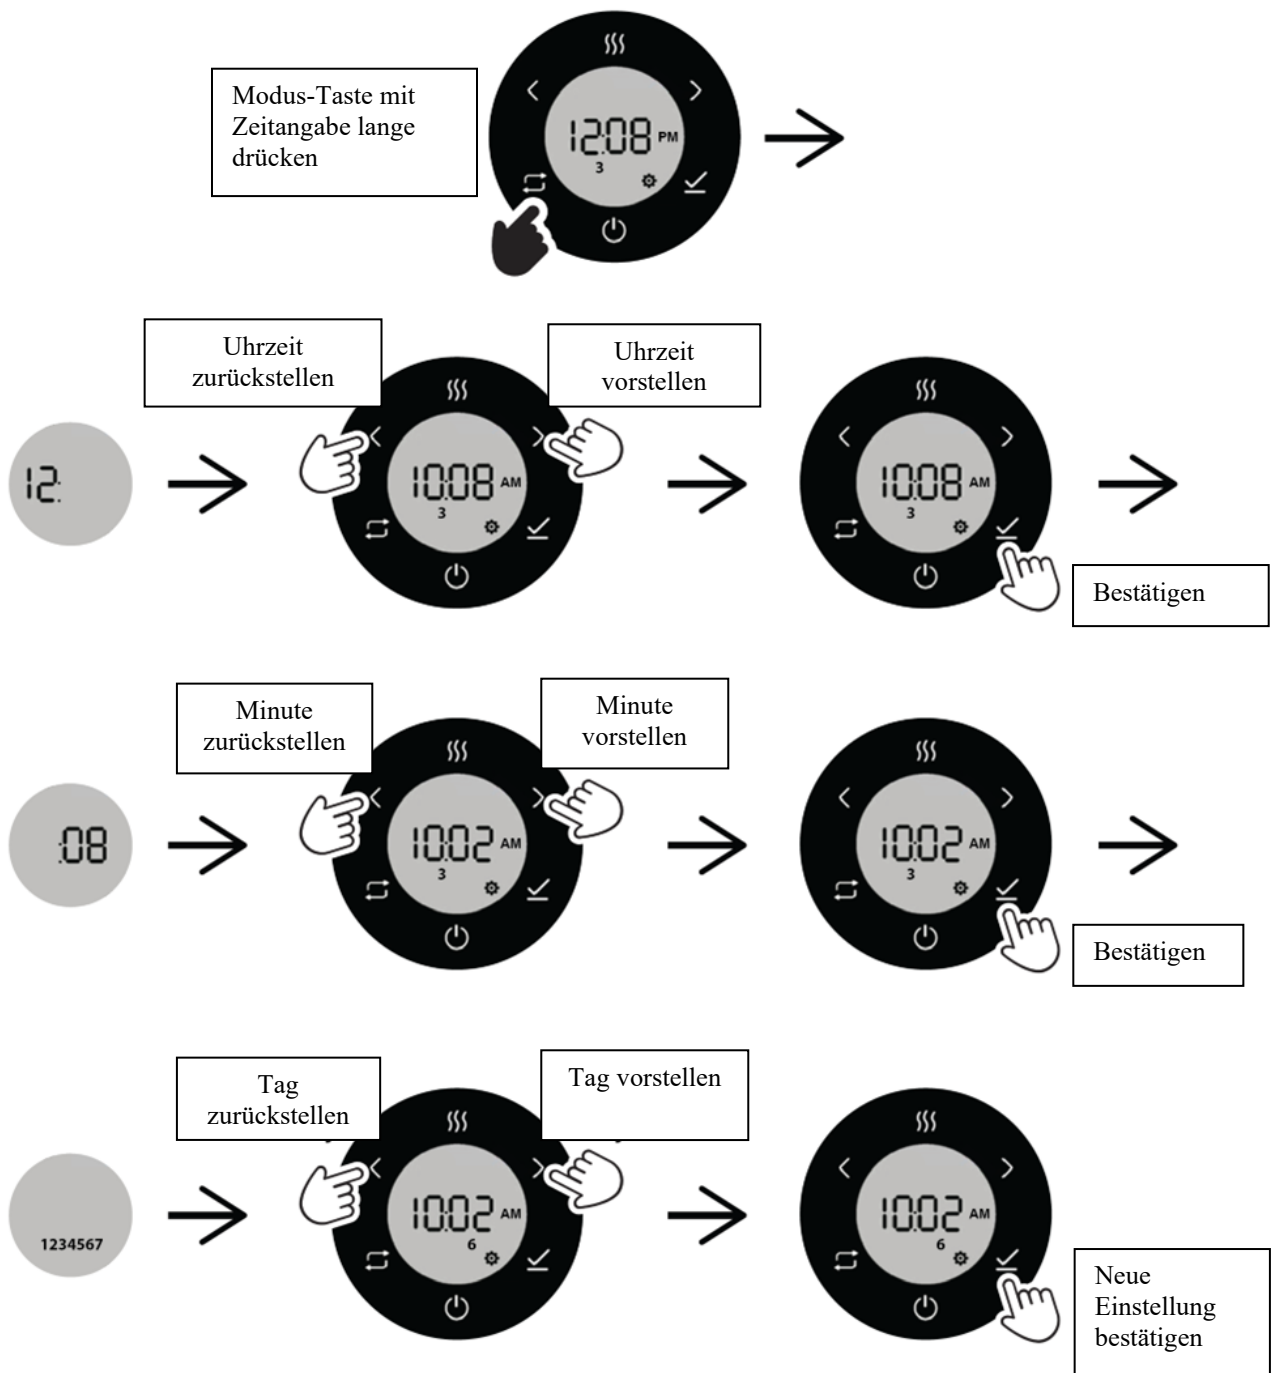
Modus-Taste mit Zeitangabe lange drücken

12:08 PM
3

Uhrzeit zurückstellen

Uhrzeit vorstellen

12:

10:08 AM
3

10:08 AM
3

Bestätigen

Minute zurückstellen

Minute vorstellen

:08

10:02 AM
3

10:02 AM
3

Bestätigen

Tag zurückstellen

Tag vorstellen

1234567

10:02 AM
6

10:02 AM
6

Neue Einstellung bestätigen